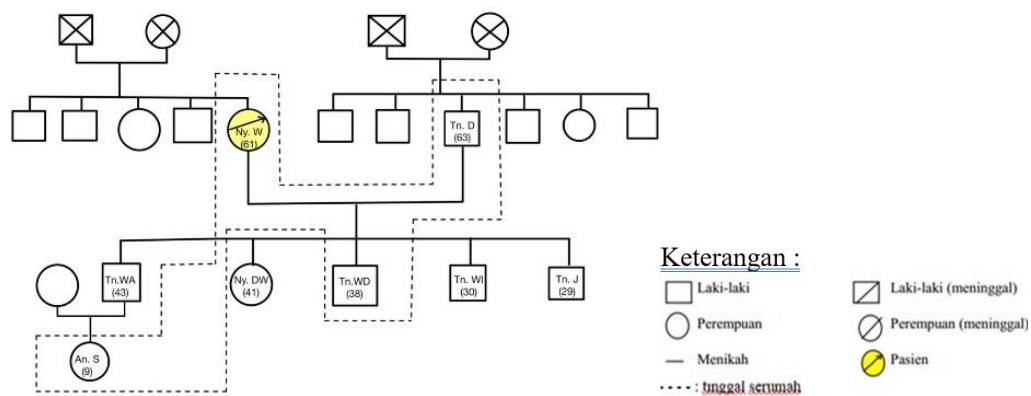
Ny. W
(61)

Tn. D
(63)

Tn.WA
(43)

Ny. DW
(41)

Tn.WD
(38)

Tn. WI
(30)

Tn. J
(29)

An. S
(9)

Keterangan :

Laki-laki

Perempuan

Menikah

tinggal serumah

Laki-laki (meninggal)

Perempuan (meninggal)

Pasien